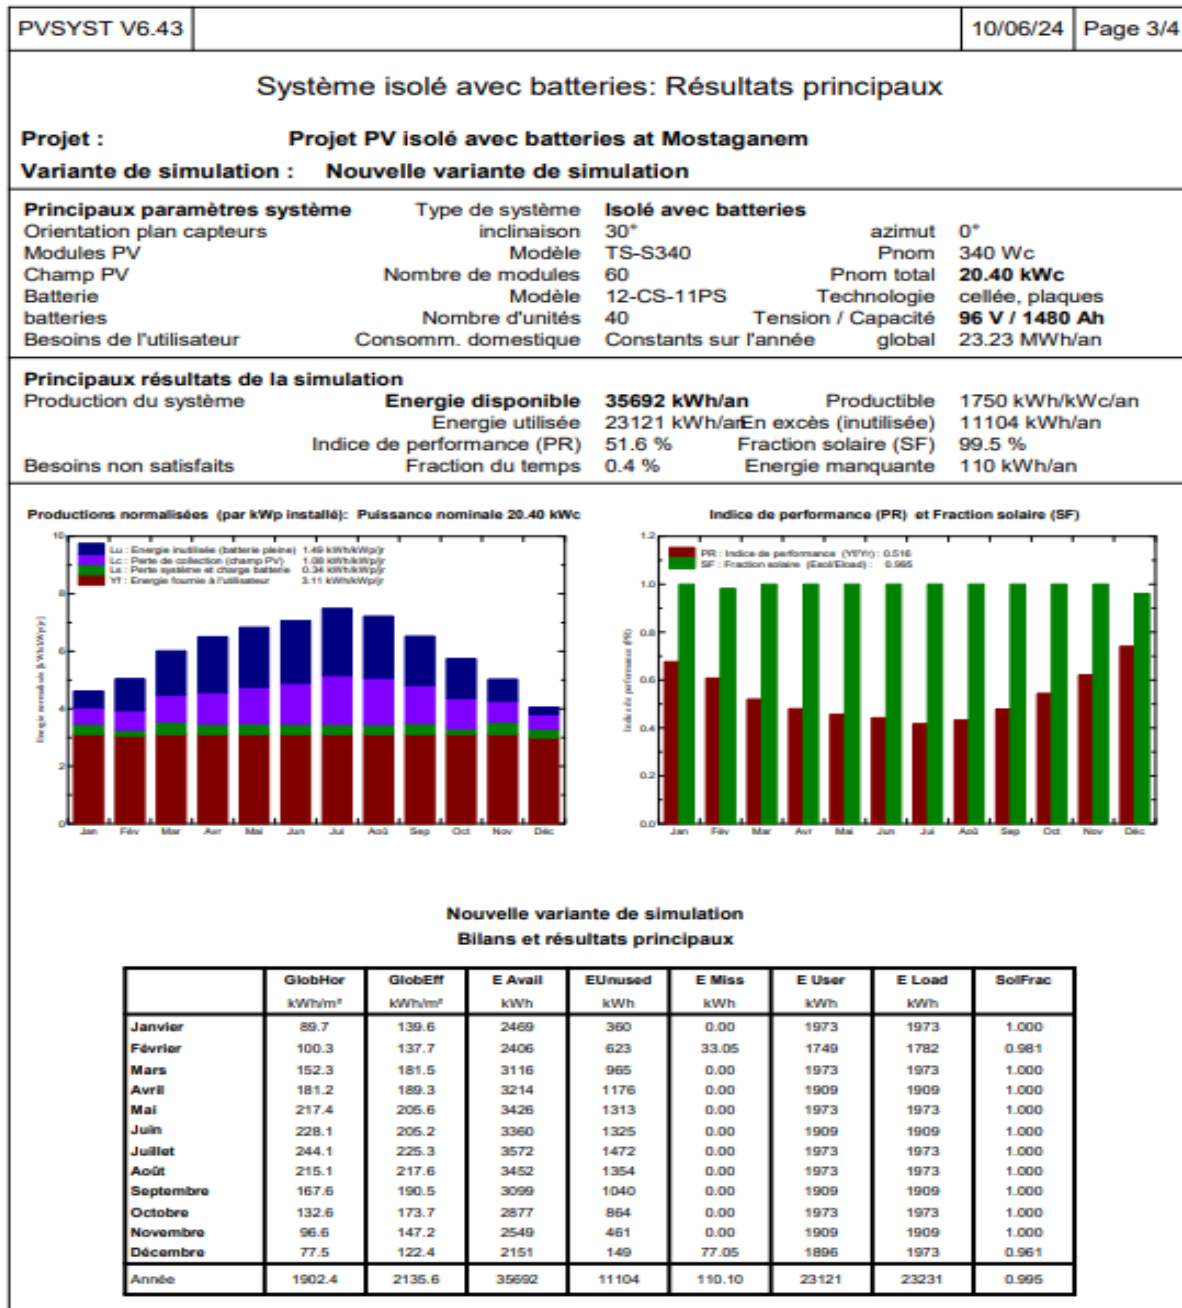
PVSYST V6.43 | 10/06/24 | Page 3/4

Système isolé avec batteries: Résultats principaux

Projet : Projet PV isolé avec batteries at Mostaganem

Variante de simulation : Nouvelle variante de simulation

Principaux paramètres système — Type de système — Isolé avec batteries
Orientation plan capteurs — inclinaison — 30° — azimut — 0°
Modules PV — Modèle — TS-S340 — Pnom — 340 Wc
Champ PV — Nombre de modules — 60 — Pnom total — 20.40 kWc
Batterie — Modèle — 12-CS-11PS — Technologie — cellée, plaques
batteries — Nombre d'unités — 40 — Tension / Capacité — 96 V / 1480 Ah
Besoins de l'utilisateur — Consomm. domestique — Constants sur l'année — global — 23.23 MWh/an

Principaux résultats de la simulation
Production du système — Energie disponible — 35692 kWh/an — Productible — 1750 kWh/kWc/an
Energie utilisée — 23121 kWh/an — En excès (inutilisée) — 11104 kWh/an
Indice de performance (PR) — 51.6 % — Fraction solaire (SF) — 99.5 %
Besoins non satisfaits — Fraction du temps — 0.4 % — Energie manquante — 110 kWh/an

Productions normalisées (par kWp installé): Puissance nominale 20.40 kWc

Lu : Energie inutilisée (batterie pleine) 1.49 kWh/kWp/jr
Lc : Perte de collection (champ PV) 1.08 kWh/kWp/jr
Ls : Perte système et charge batterie 0.34 kWh/kWp/jr
Yf : Energie fournie à l'utilisateur 3.11 kWh/kWp/jr

Energie normalisée [kWh/kWp/jr]
10 8 6 4 2 0
Jan Fév Mar Avr Mai Jun Jul Aoû Sep Oct Nov Déc

Indice de performance (PR) et Fraction solaire (SF)

PR : Indice de performance (Yf/Yr) : 0.516
SF : Fraction solaire (ESol/ELoad) : 0.995

Indice de performance (PR)
1.2 1.0 0.8 0.6 0.4 0.2 0.0
Jan Fév Mar Avr Mai Jun Jul Aoû Sep Oct Nov Déc

Nouvelle variante de simulation
Bilans et résultats principaux

| | GlobHor | GlobEff | E Avail | EUnused | E Miss | E User | E Load | SolFrac |
|---|---|---|---|---|---|---|---|---|
| | kWh/m² | kWh/m² | kWh | kWh | kWh | kWh | kWh | |
| Janvier | 89.7 | 139.6 | 2469 | 360 | 0.00 | 1973 | 1973 | 1.000 |
| Février | 100.3 | 137.7 | 2406 | 623 | 33.05 | 1749 | 1782 | 0.981 |
| Mars | 152.3 | 181.5 | 3116 | 965 | 0.00 | 1973 | 1973 | 1.000 |
| Avril | 181.2 | 189.3 | 3214 | 1176 | 0.00 | 1909 | 1909 | 1.000 |
| Mai | 217.4 | 205.6 | 3426 | 1313 | 0.00 | 1973 | 1973 | 1.000 |
| Juin | 228.1 | 205.2 | 3360 | 1325 | 0.00 | 1909 | 1909 | 1.000 |
| Juillet | 244.1 | 225.3 | 3572 | 1472 | 0.00 | 1973 | 1973 | 1.000 |
| Août | 215.1 | 217.6 | 3452 | 1354 | 0.00 | 1973 | 1973 | 1.000 |
| Septembre | 167.6 | 190.5 | 3099 | 1040 | 0.00 | 1909 | 1909 | 1.000 |
| Octobre | 132.6 | 173.7 | 2877 | 864 | 0.00 | 1973 | 1973 | 1.000 |
| Novembre | 96.6 | 147.2 | 2549 | 461 | 0.00 | 1909 | 1909 | 1.000 |
| Décembre | 77.5 | 122.4 | 2151 | 149 | 77.05 | 1896 | 1973 | 0.961 |
| Année | 1902.4 | 2135.6 | 35692 | 11104 | 110.10 | 23121 | 23231 | 0.995 |